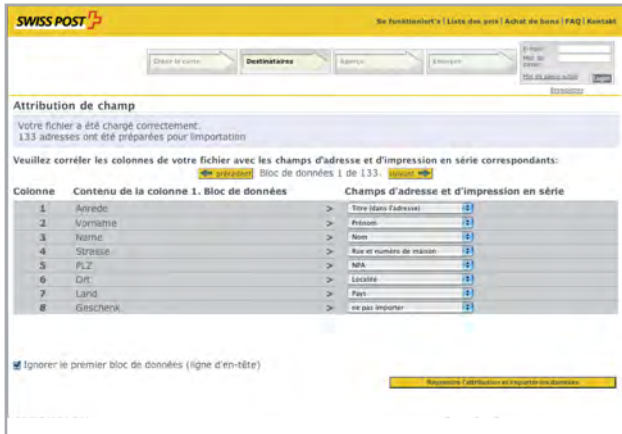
SWISS POST

So funktioniert's | Liste des prix | Achat de bons | FAQ | Kontakt

Créer la carte | Destinataires | Aperçu | Envoyer

E-mail
Mot de passe
Mot de passe oublié
Login
Enregistrer

Attribution de champ

Votre fichier a été chargé correctement.
133 adresses ont été préparées pour importation

Veuillez corréler les colonnes de votre fichier avec les champs d'adresse et d'impression en série correspondants:

précédent Bloc de données 1 de 133. suivant

| Colonne | Contenu de la colonne 1. Bloc de données | | Champs d'adresse et d'impression en série |
|---|---|---|---|
| 1 | Anrede | > | Titre (dans l'adresse) |
| 2 | Vorname | > | Prénom |
| 3 | Name | > | Nom |
| 4 | Strasse | > | Rue et numéro de maison |
| 5 | PLZ | > | NPA |
| 6 | Ort | > | Localité |
| 7 | Land | > | Pays |
| 8 | Geschenk | > | ne pas importer |

Ignorer le premier bloc de données (ligne d'en-tête)

Reprendre l'attribution et importer les données